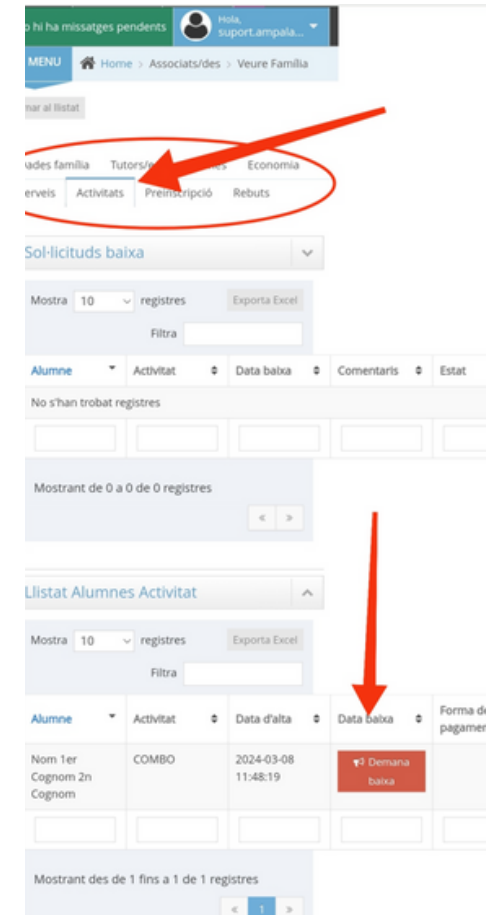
o hi ha missatges pendents Hola, suport.ampala...

MENU Home > Associats/des > Veure Familia

nar al llistat

ades família Tutors/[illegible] Economia
erveis Activitats Preinscripció Rebuts

Sol·licituds baixa

Mostra 10 registres Exporta Excel
Filtra

| Alumne | Activitat | Data baixa | Comentaris | Estat |
|---|---|---|---|---|
| No s'han trobat registres | | | | |

Mostrant de 0 a 0 de 0 registres

Llistat Alumnes Activitat

Mostra 10 registres Exporta Excel
Filtra

| Alumne | Activitat | Data d'alta | Data baixa | Forma de pagamen |
|---|---|---|---|---|
| Nom 1er Cognom 2n Cognom | COMBO | 2024-03-08 11:48:19 | Demana baixa | |

Mostrant des de 1 fins a 1 de 1 registres

< 1 >